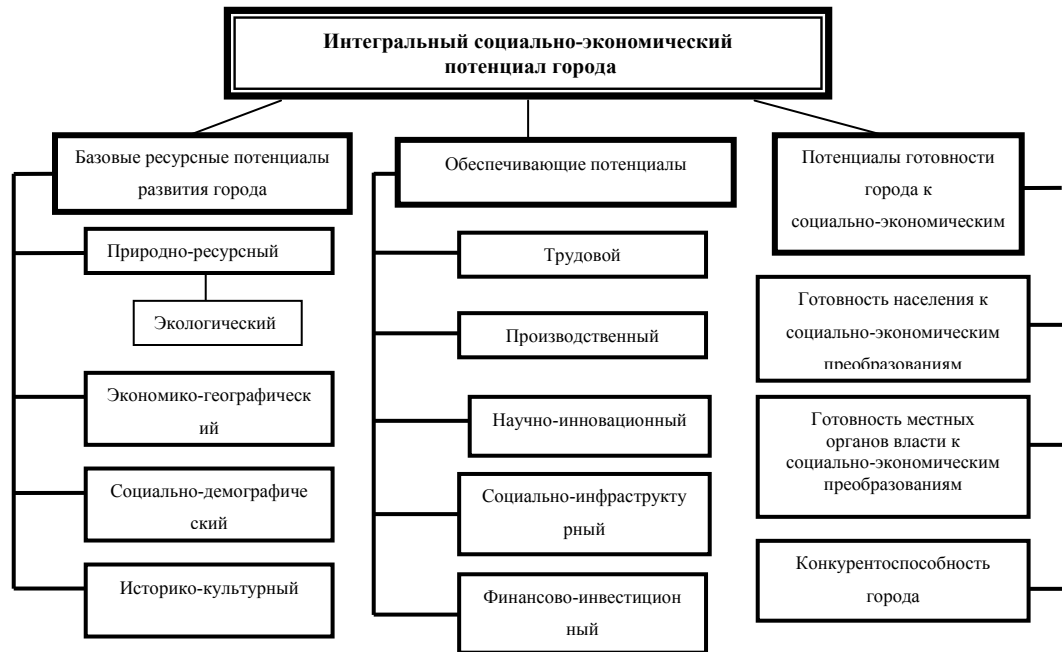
Интегральный социально-экономический потенциал города

Базовые ресурсные потенциалы развития города

Природно-ресурсный

Экологический

Экономико-географическ ий

Социально-демографиче ский

Историко-культурный

Обеспечивающие потенциалы

Трудовой

Производственный

Научно-инновационный

Социально-инфраструкту рный

Финансово-инвестицион ный

Потенциалы готовности города к социально-экономическим

Готовность населения к социально-экономическим преобразованиям

Готовность местных органов власти к социально-экономическим преобразованиям

Конкурентоспособность города